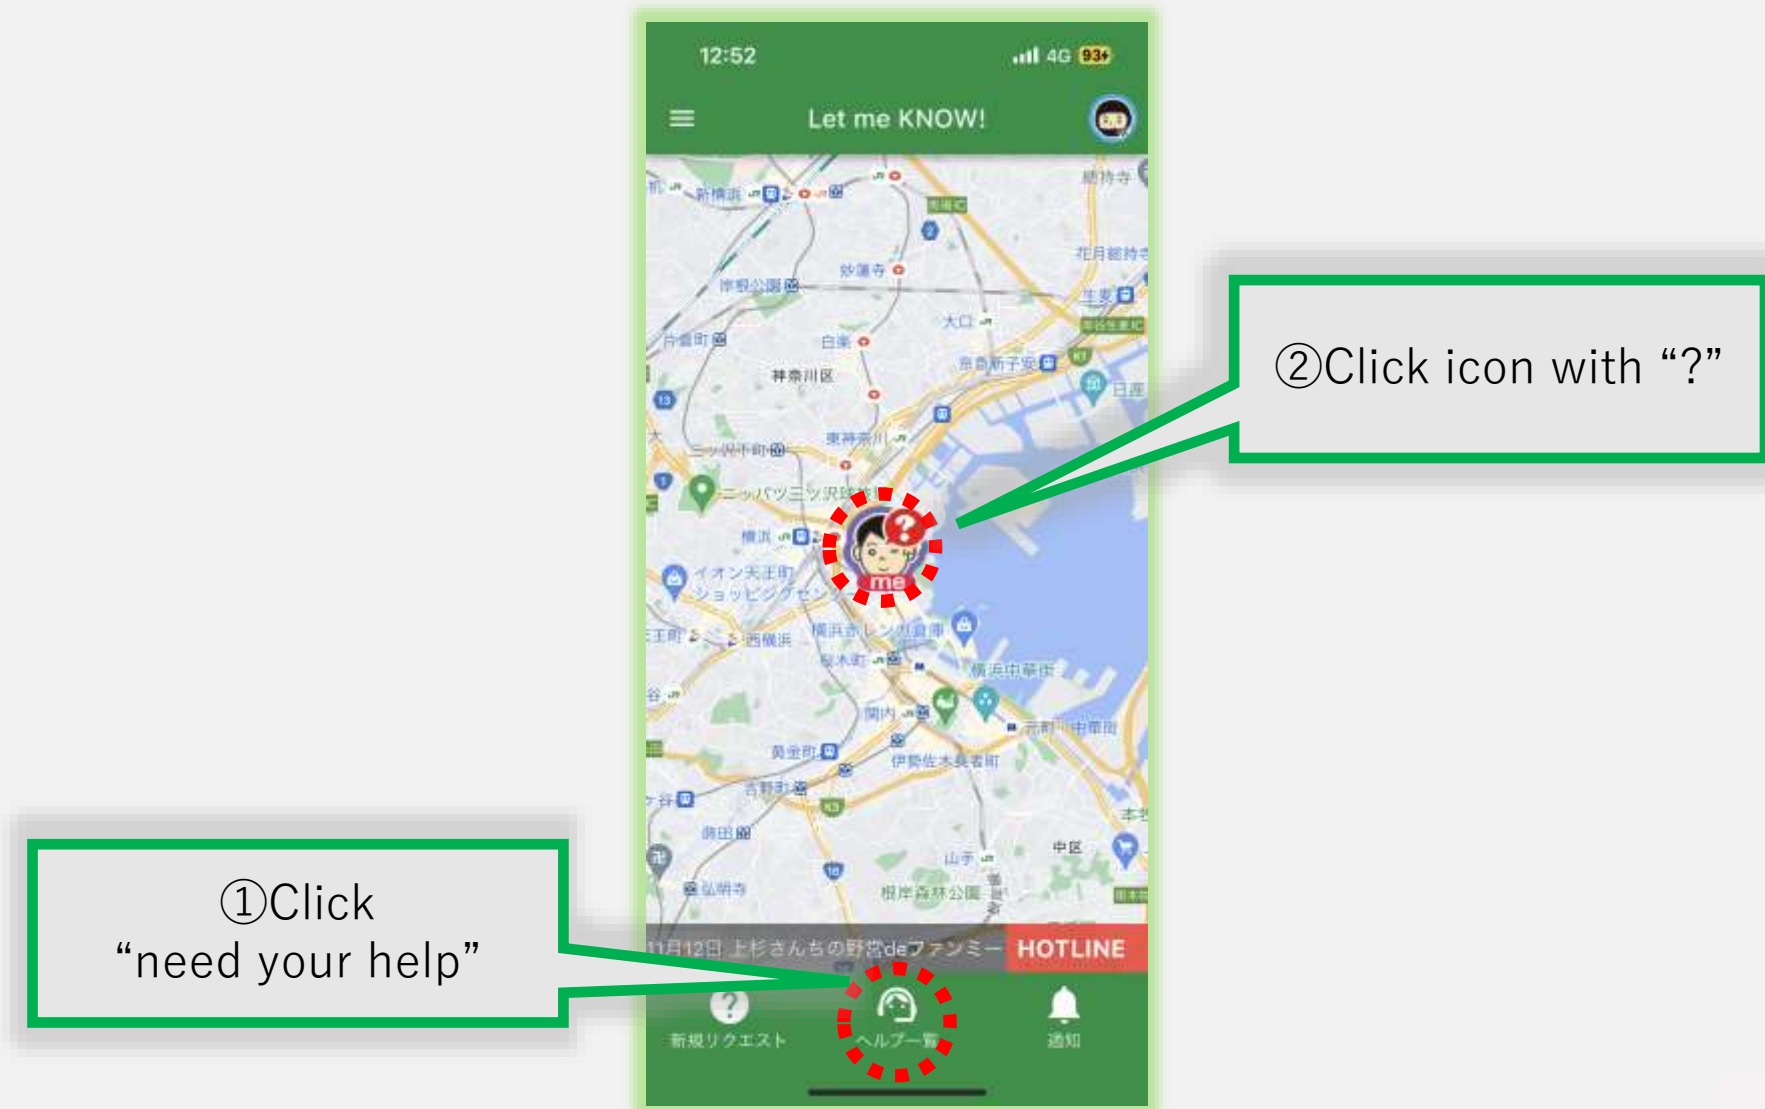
12:52

4G 93

Let me KNOW!

新横浜

妙蓮寺

岸根公園

白楽

大口

神奈川区

京急新子安

東神奈川

三ツ沢下町

ニッパツ三ツ沢球技場

横浜

me

イオン天王町ショッピングセンター

西横浜

横浜赤レンガ倉庫

桜木町

横浜中華街

関内

元町・中華街

黄金町

伊勢佐木長者町

吉野町

蒔田

中区

山手

弘明寺

根岸森林公園

②Click icon with “?”

①Click
“need your help”

11月12日 上杉さんちの野営deファンミー

HOTLINE

新規リクエスト

ヘルプ一覧

通知